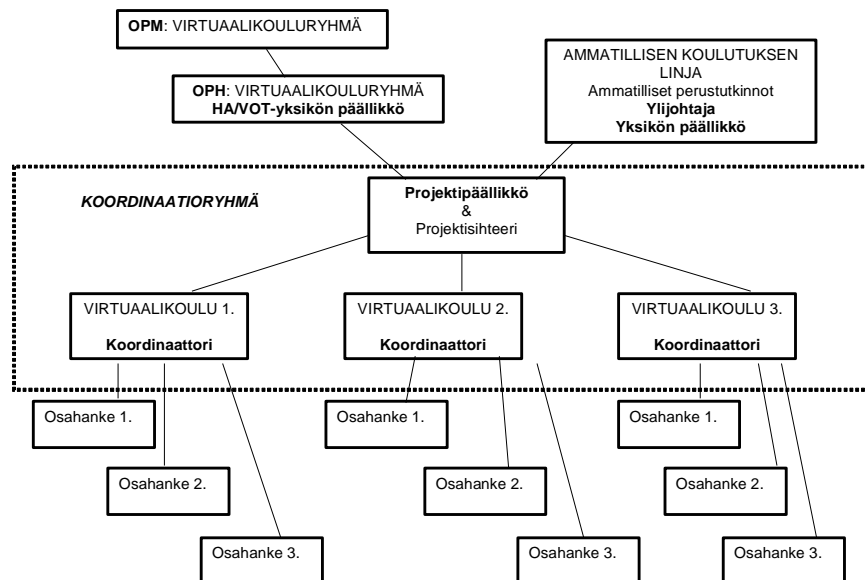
OPM: VIRTUAALIKOULURYHMÄ

OPH: VIRTUAALIKOULURYHMÄ
HA/VOT-yksikön päällikkö

AMMATILLISEN KOULUTUKSEN LINJA
Ammatilliset perustutkinnot
Ylijohtaja
Yksikön päällikkö

KOORDINAATIORYHMÄ

Projektipäällikkö
&
Projektisihteeri

VIRTUAALIKOULU 1.
Koordinaattori

VIRTUAALIKOULU 2.
Koordinaattori

VIRTUAALIKOULU 3.
Koordinaattori

Osahanke 1.

Osahanke 2.

Osahanke 3.

Osahanke 1.

Osahanke 2.

Osahanke 3.

Osahanke 1.

Osahanke 2.

Osahanke 3.